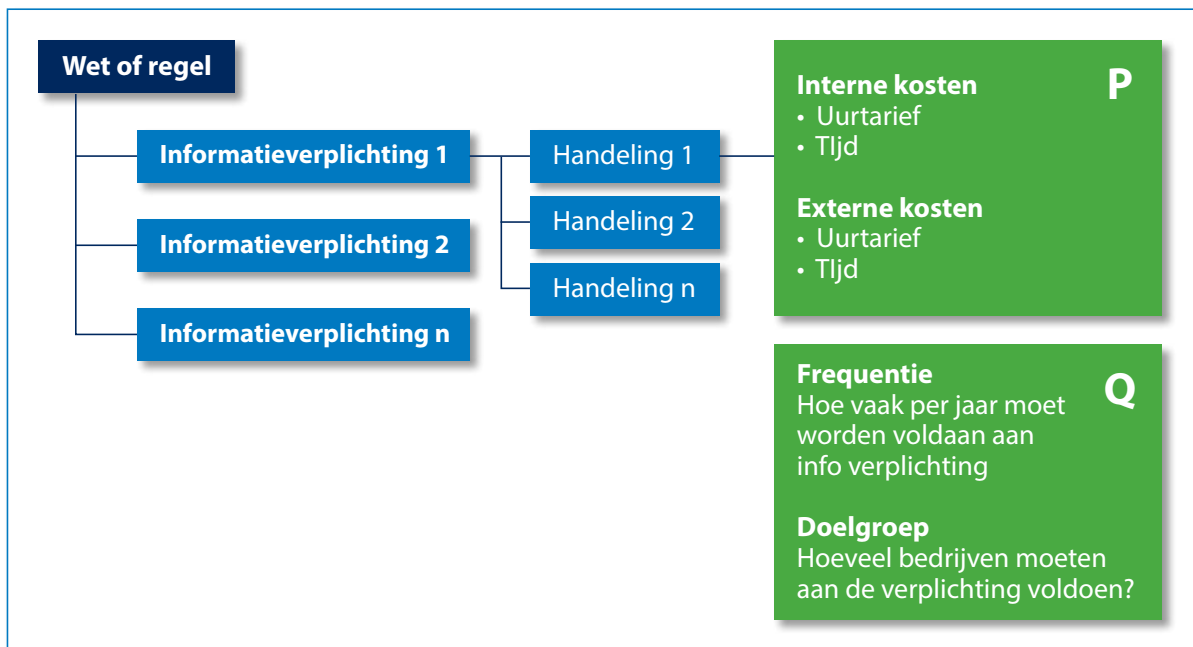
Wet of regel

Informatieverplichting 1

Informatieverplichting 2

Informatieverplichting n

Handeling 1

Handeling 2

Handeling n

Interne kosten
P
• Uurtarief
• TIjd

Externe kosten
• Uurtarief
• TIjd

Frequentie
Q
Hoe vaak per jaar moet worden voldaan aan info verplichting

Doelgroep
Hoeveel bedrijven moeten aan de verplichting voldoen?